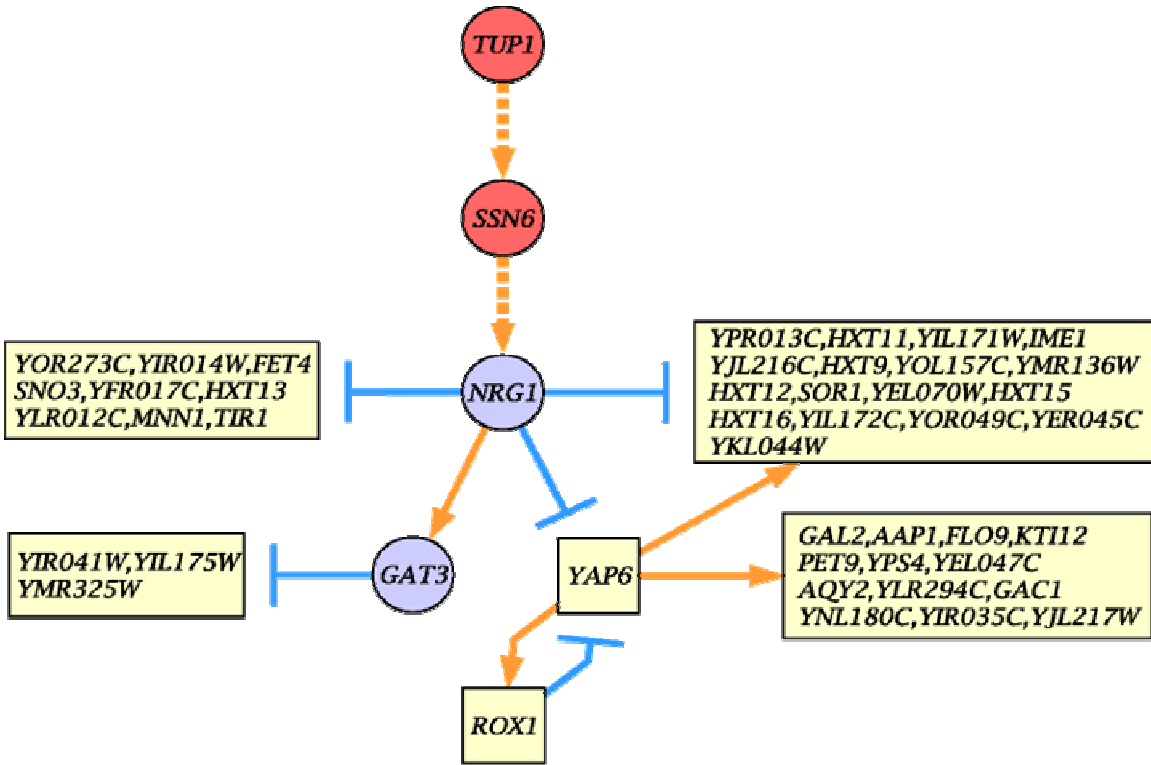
TUP1

SSN6

YOR273C,YIR014W,FET4
SNO3,YFR017C,HXT13
YLR012C,MNN1,TIR1

NRG1

YPR013C,HXT11,YIL171W,IME1
YJL216C,HXT9,YOL157C,YMR136W
HXT12,SOR1,YEL070W,HXT15
HXT16,YIL172C,YOR049C,YER045C
YKL044W

YIR041W,YIL175W
YMR325W

GAT3

YAP6

GAL2,AAP1,FLO9,KTI12
PET9,YPS4,YEL047C
AQY2,YLR294C,GAC1
YNL180C,YIR035C,YJL217W

ROX1